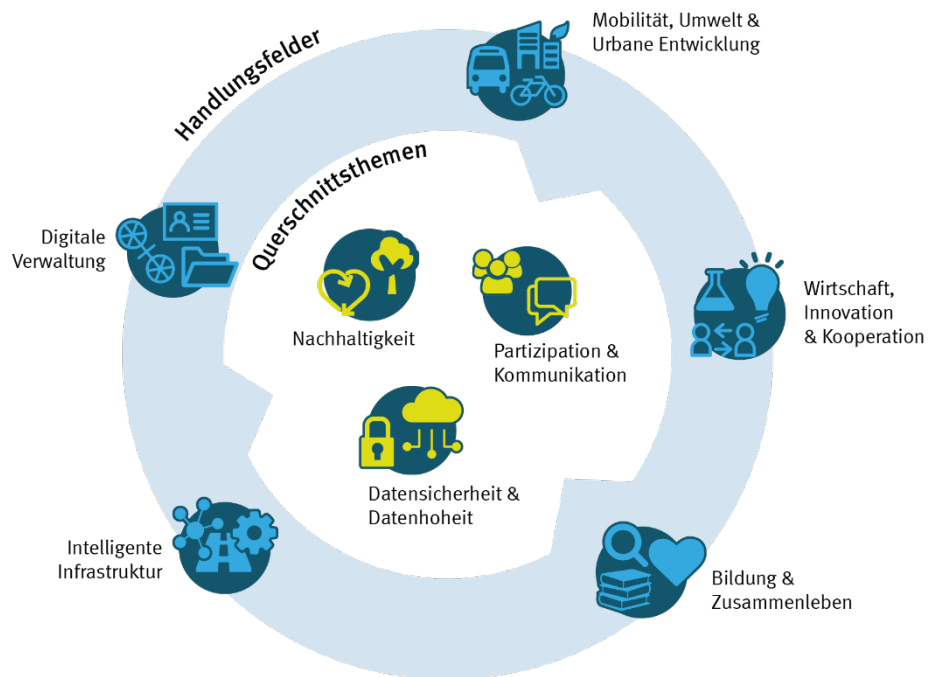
Handlungsfelder

Mobilität, Umwelt & Urbane Entwicklung

Querschnittsthemen

Digitale Verwaltung

Wirtschaft, Innovation & Kooperation

Nachhaltigkeit

Partizipation & Kommunikation

Datensicherheit & Datenhoheit

Intelligente Infrastruktur

Bildung & Zusammenleben